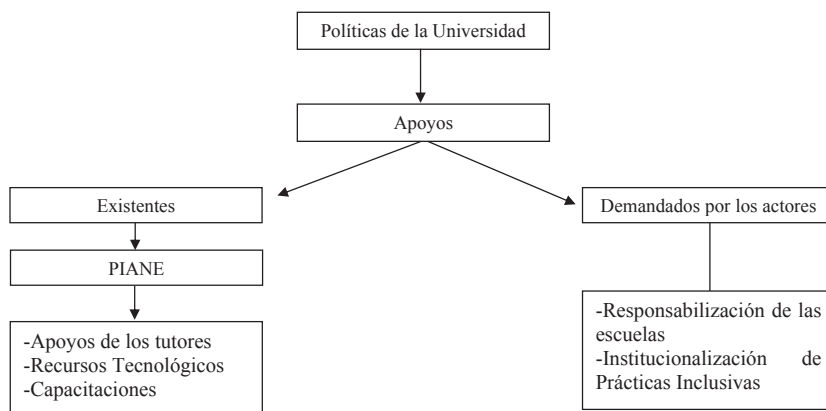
Políticas de la Universidad

Apoyos

Existentes

PIANE

-Apoyos de los tutores
-Recursos Tecnológicos
-Capacitaciones

Demandados por los actores

-Responsabilización de las escuelas
-Institucionalización de Prácticas Inclusivas